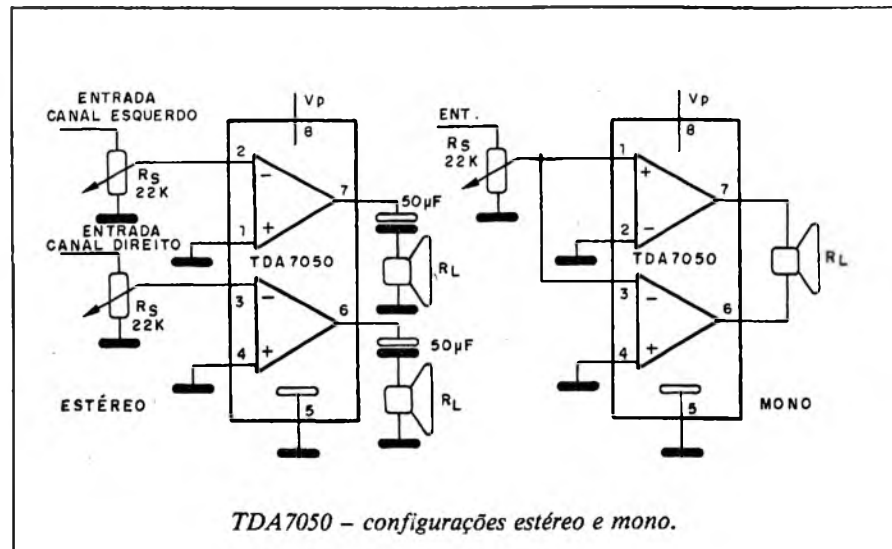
ENTRADA CANAL ESQUERDO
Vp
8
2
−
7
+
1
$R_S$
22K
50µF
ENTRADA CANAL DIREITO
TDA7050
$R_L$
3
−
6
$R_S$
22K
50µF
4
+
ESTÉREO
5
$R_L$

ENT.
Vp
8
$R_S$
22K
1
+
7
2
−
TDA7050
$R_L$
3
−
6
4
+
5
MONO

TDA7050 – configurações estéreo e mono.